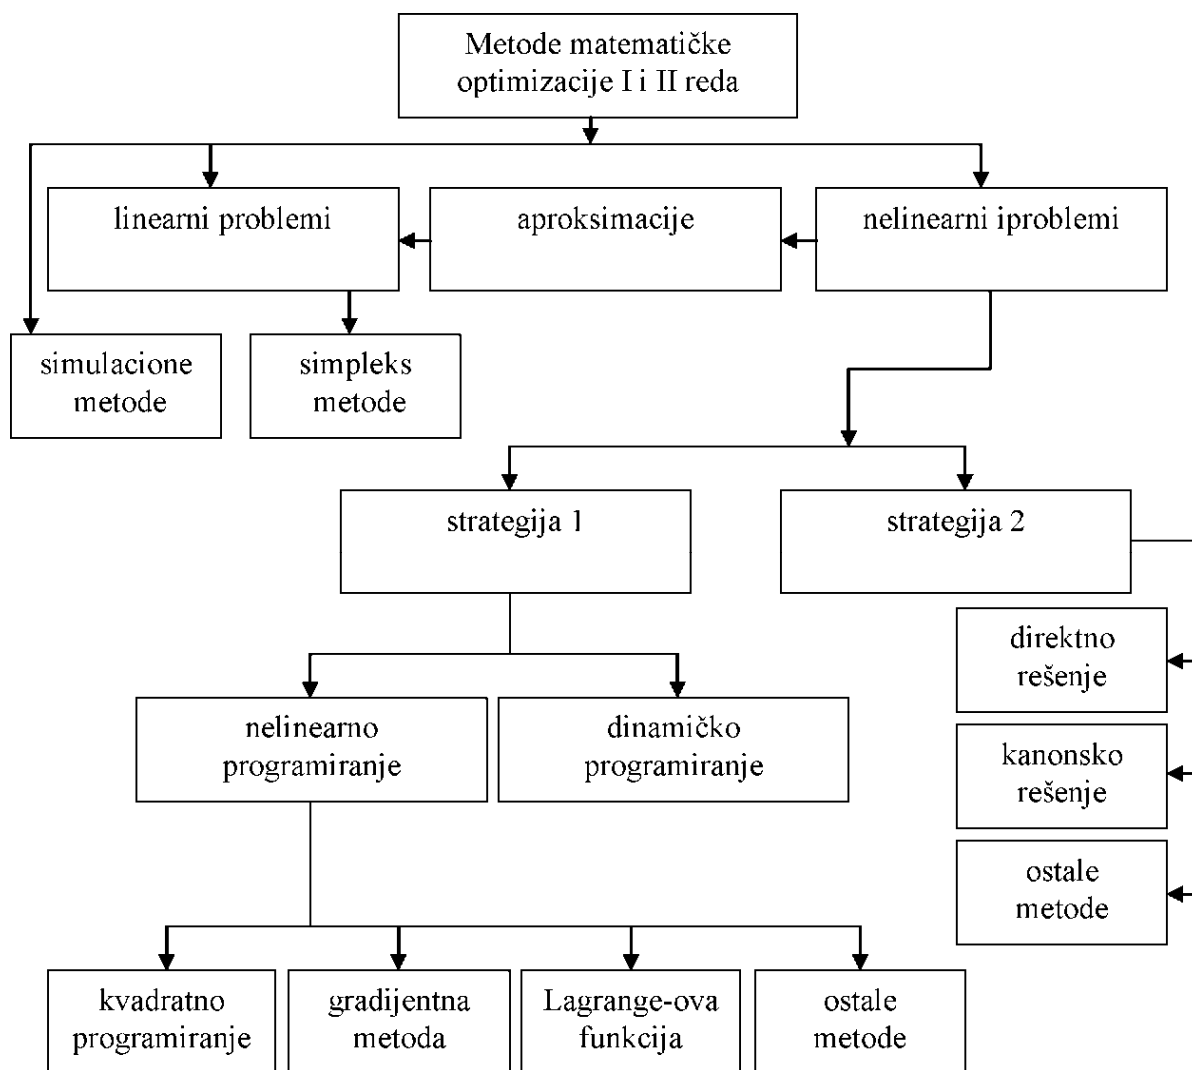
Metode matematičke optimizacije I i II reda

linearni problemi

aproksimacije

nelinearni iproblemi

simulacione metode

simpleks metode

strategija 1

strategija 2

direktno rešenje

kanonsko rešenje

ostale metode

nelinearno programiranje

dinamičko programiranje

kvadratno programiranje

gradijentna metoda

Lagrange-ova funkcija

ostale metode